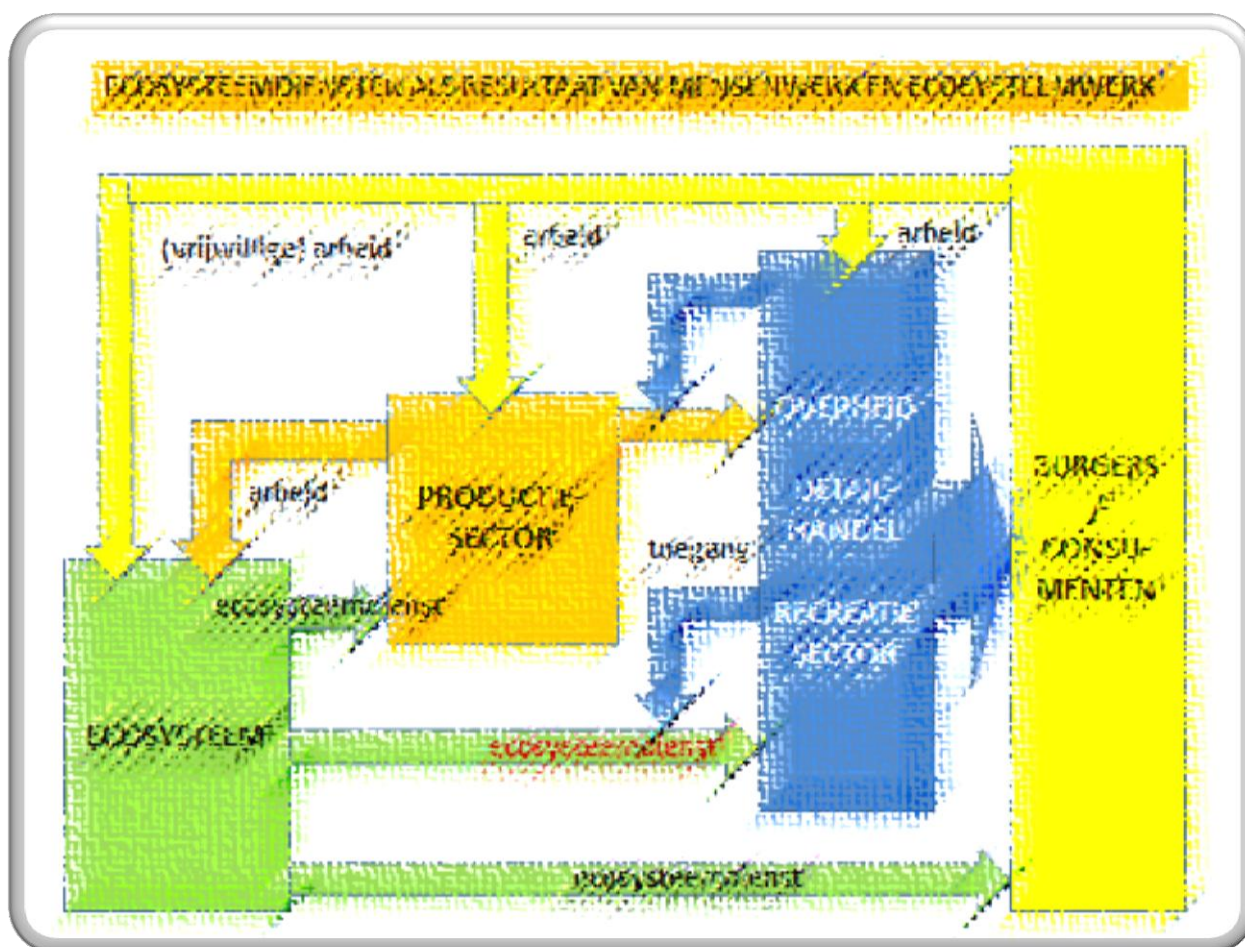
ECOSYSTEEMDIENSTEN ALS RESULTAAT VAN MENSENWERK EN ECOSYSTEEMWERK

(vrijwillige) arbeid

arbeid

arbeid

OVERHEID

arbeid

PRODUCTIESECTOR

DETAILHANDEL

BURGERS / CONSUMENTEN

toegang

ecosysteemdienst

RECREATIESECTOR

ECOSYSTEEM

ecosysteemdienst

ecosysteemdienst